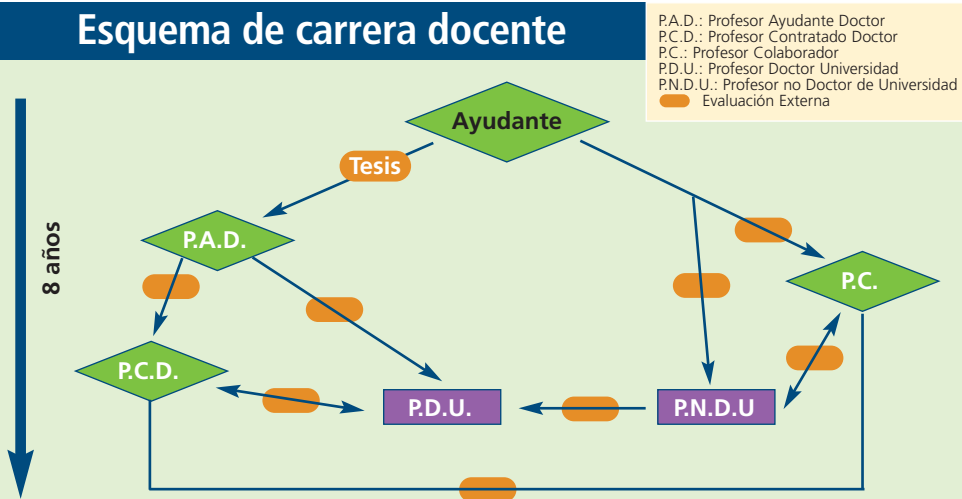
Esquema de carrera docente

P.A.D.: Profesor Ayudante Doctor
P.C.D.: Profesor Contratado Doctor
P.C.: Profesor Colaborador
P.D.U.: Profesor Doctor Universidad
P.N.D.U.: Profesor no Doctor de Universidad
Evaluación Externa

8 años

Ayudante

Tesis

P.A.D.

P.C.

P.C.D.

P.D.U.

P.N.D.U